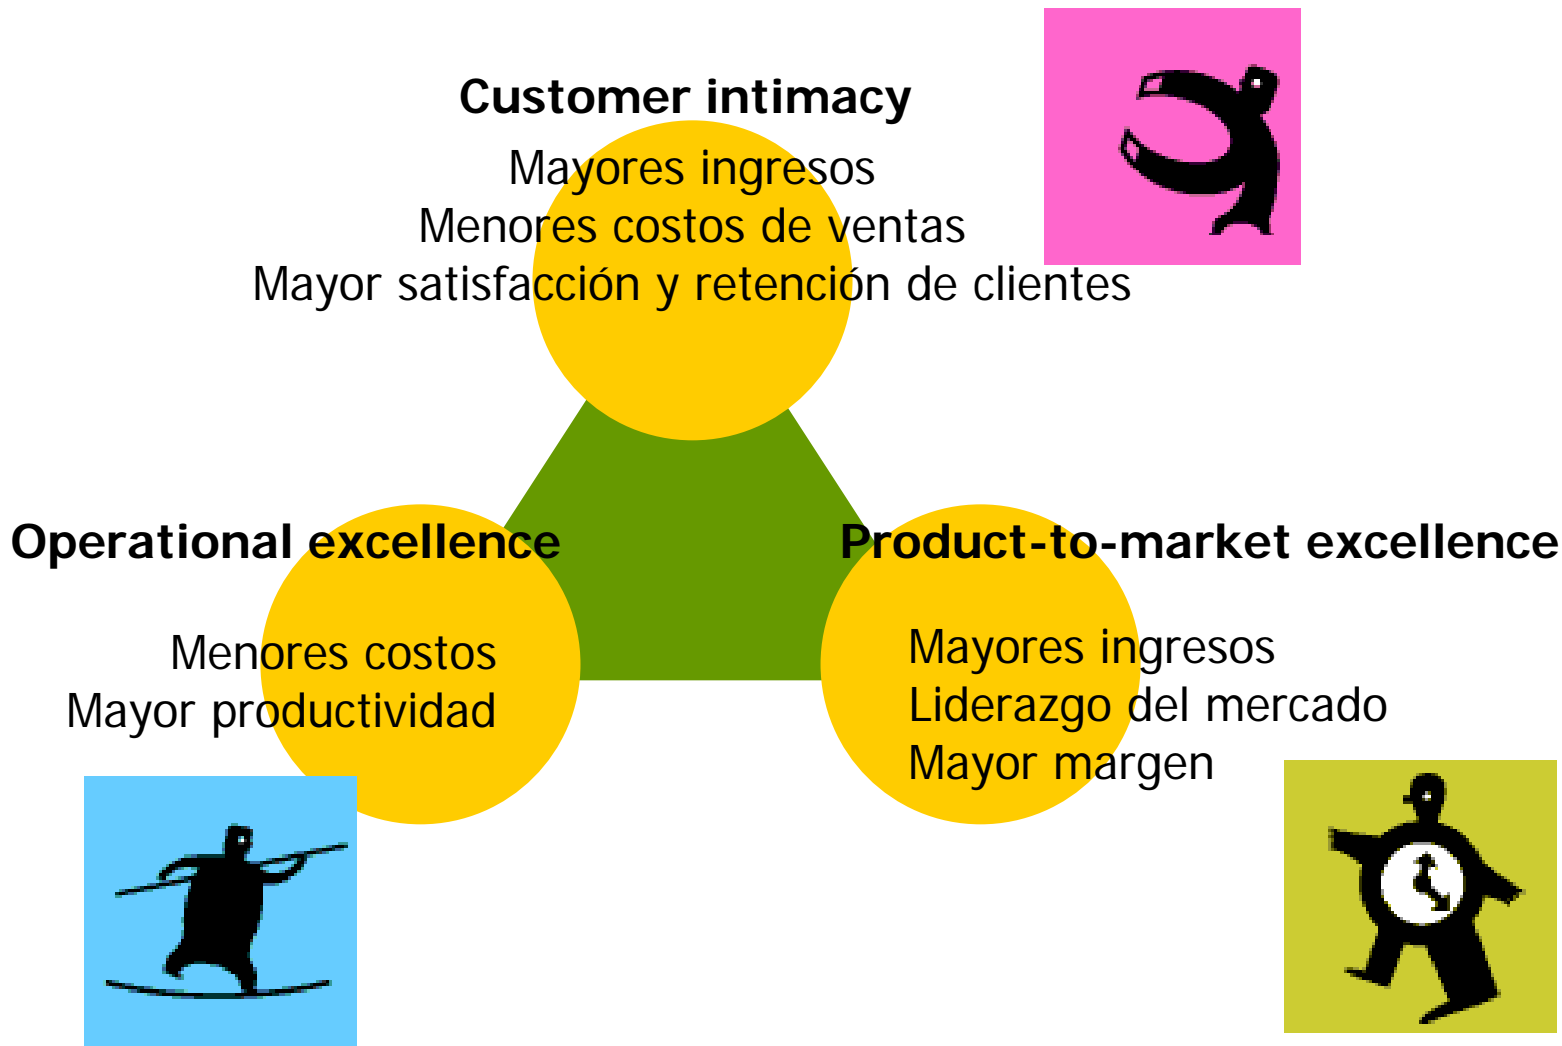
Customer intimacy

Mayores ingresos
Menores costos de ventas
Mayor satisfacción y retención de clientes

Operational excellence

Menores costos
Mayor productividad

Product-to-market excellence

Mayores ingresos
Liderazgo del mercado
Mayor margen